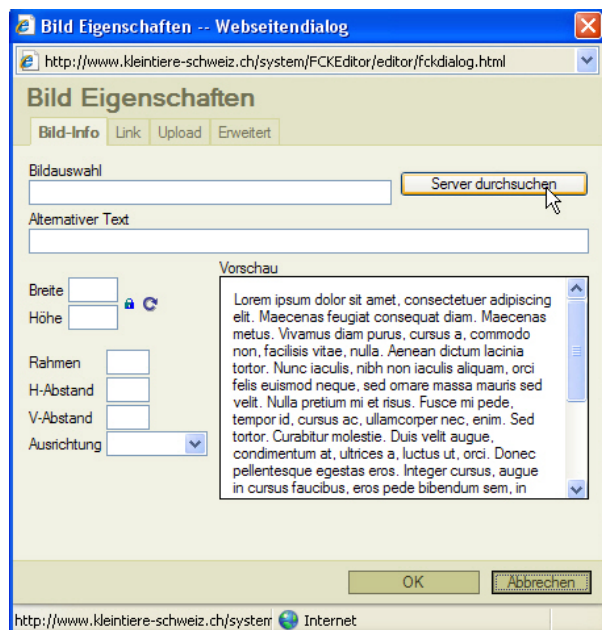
Bild Eigenschaften -- Webseitendialog

http://www.kleintiere-schweiz.ch/system/FCKEditor/editor/fckdialog.html

Bild Eigenschaften

Bild-Info | Link | Upload | Erweitert

Bildauswahl

Server durchsuchen

Alternativer Text

Breite

Höhe

Rahmen

H-Abstand

V-Abstand

Ausrichtung

Vorschau

Lorem ipsum dolor sit amet, consectetuer adipiscing elit. Maecenas feugiat consequat diam. Maecenas metus. Vivamus diam purus, cursus a, commodo non, facilisis vitae, nulla. Aenean dictum lacinia tortor. Nunc iaculis, nibh non iaculis aliquam, orci felis euismod neque, sed ornare massa mauris sed velit. Nulla pretium mi et risus. Fusce mi pede, tempor id, cursus ac, ullamcorper nec, enim. Sed tortor. Curabitur molestie. Duis velit augue, condimentum at, ultrices a, luctus ut, orci. Donec pellentesque egestas eros. Integer cursus, augue in cursus faucibus, eros pede bibendum sem, in

OK

Abbrechen

http://www.kleintiere-schweiz.ch/system

Internet